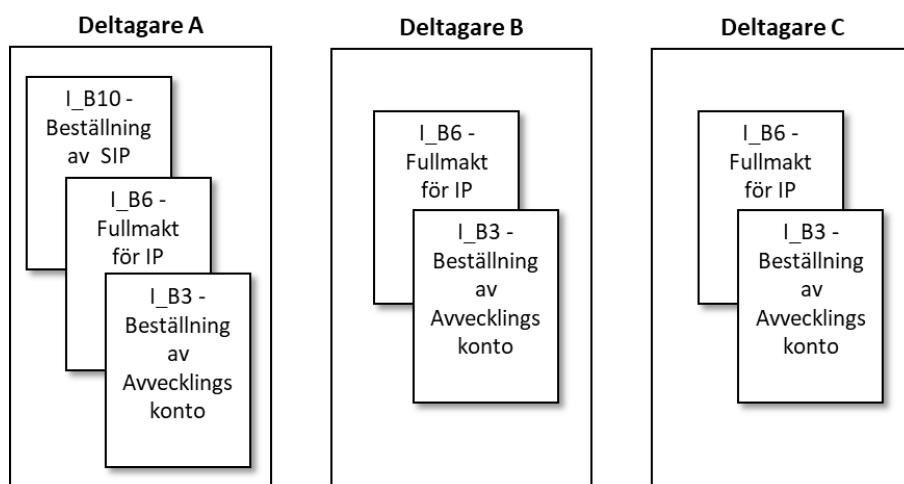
Deltagare A

I_B10 - Beställning av SIP

I_B6 - Fullmakt för IP

I_B3 - Beställning av Avvecklings konto

Deltagare B

I_B6 - Fullmakt för IP

I_B3 - Beställning av Avvecklings konto

Deltagare C

I_B6 - Fullmakt för IP

I_B3 - Beställning av Avvecklings konto